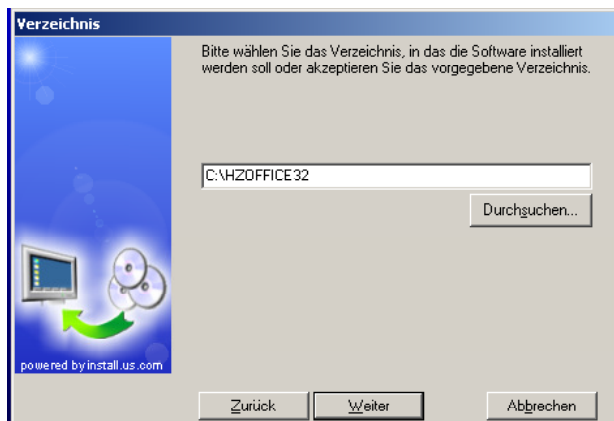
Verzeichnis

Bitte wählen Sie das Verzeichnis, in das die Software installiert werden soll oder akzeptieren Sie das vorgegebene Verzeichnis.

C:\HZOFFICE32

Durchsuchen...

powered by install.us.com

Zurück

Weiter

Abbrechen